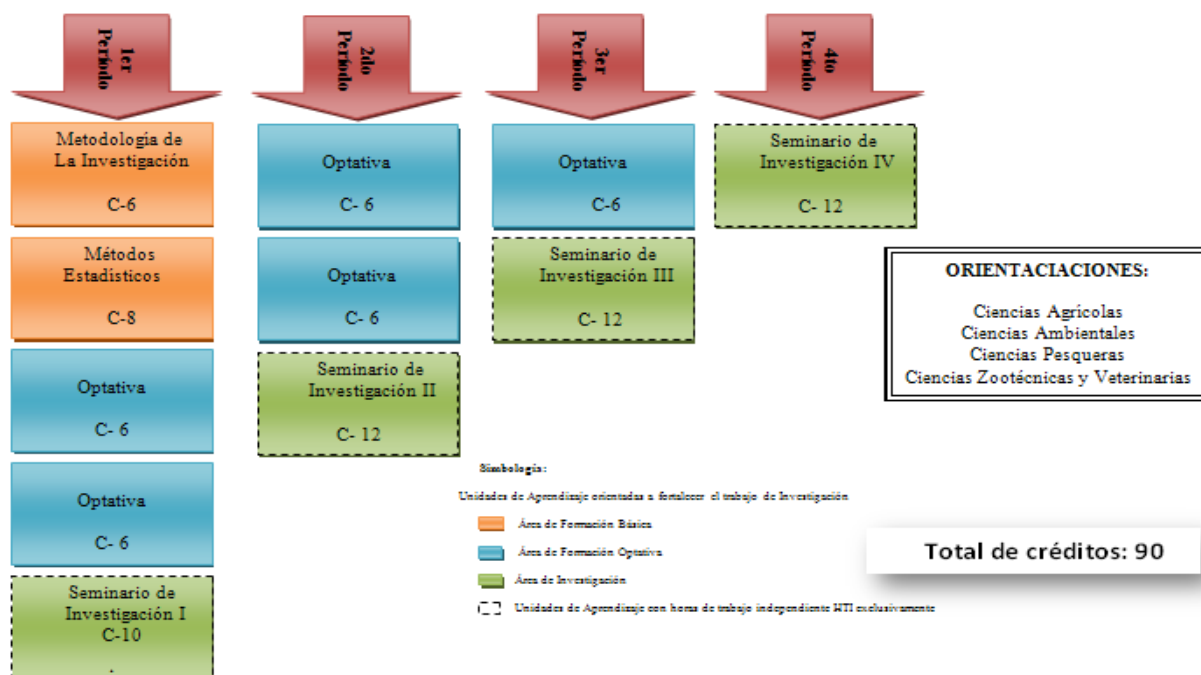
1er Período

2do Período

3er Período

4to Período

Metodología de La Investigación

C-6

Métodos Estadísticos

C-8

Optativa

C- 6

Optativa

C- 6

Seminario de Investigación I C-10

Optativa

C- 6

Optativa

C- 6

Seminario de Investigación II

C- 12

Optativa

C-6

Seminario de Investigación III

C- 12

Seminario de Investigación IV

C- 12

ORIENTACIACIONES:

Ciencias Agrícolas
Ciencias Ambientales
Ciencias Pesqueras
Ciencias Zootécnicas y Veterinarias

Simbología:

Unidades de Aprendizaje orientadas a fortalecer el trabajo de Investigación

Área de Formación Básica

Área de Formación Optativa

Área de Investigación

Unidades de Aprendizaje con horas de trabajo independiente HTI exclusivamente

Total de créditos: 90